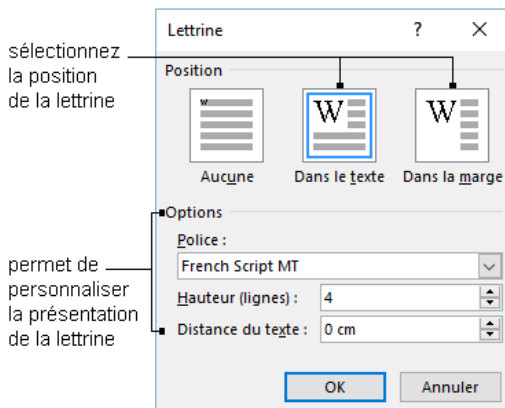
sélectionnez la position de la lettrine

permet de personnaliser la présentation de la lettrine

Lettrine ? ×

Position

W

Aucune

W

Dans le texte

W

Dans la marge

Options

Police :

French Script MT

Hauteur (lignes) : 4

Distance du texte : 0 cm

OK

Annuler